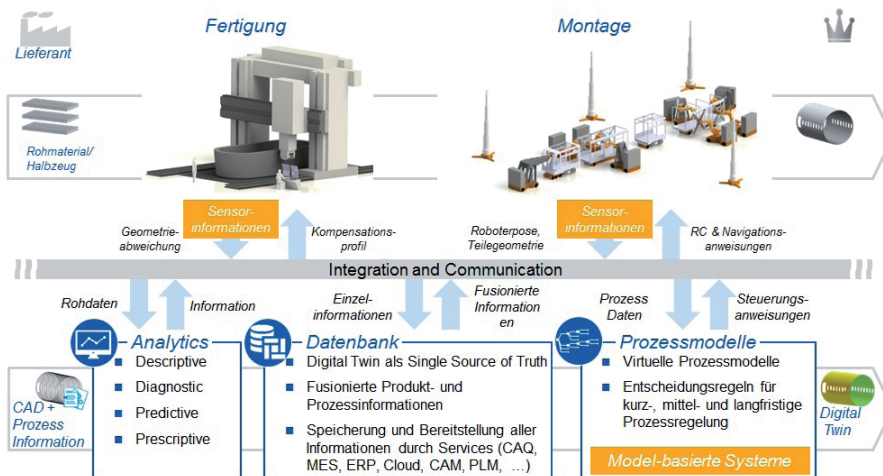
Lieferant

Fertigung

Montage

Rohmaterial/ Halbzeug

Geometrie-abweichung

Sensor-informationen

Kompensations-profil

Roboterpose, Teilegeometrie

Sensor-informationen

RC & Navigations-anweisungen

Integration and Communication

Rohdaten

Information

Einzel-informationen

Fusionierte Information en

Prozess Daten

Steuerungs-anweisungen

Analytics

Descriptive

Diagnostic

Predictive

Prescriptive

Datenbank

Digital Twin als Single Source of Truth

Fusionierte Produkt- und Prozessinformationen

Speicherung und Bereitstellung aller Informationen durch Services (CAQ, MES, ERP, Cloud, CAM, PLM, …)

Prozessmodelle

Virtuelle Prozessmodelle

Entscheidungsregeln für kurz-, mittel- und langfristige Prozessregelung

Model-basierte Systeme

CAD + Prozess Information

Digital Twin